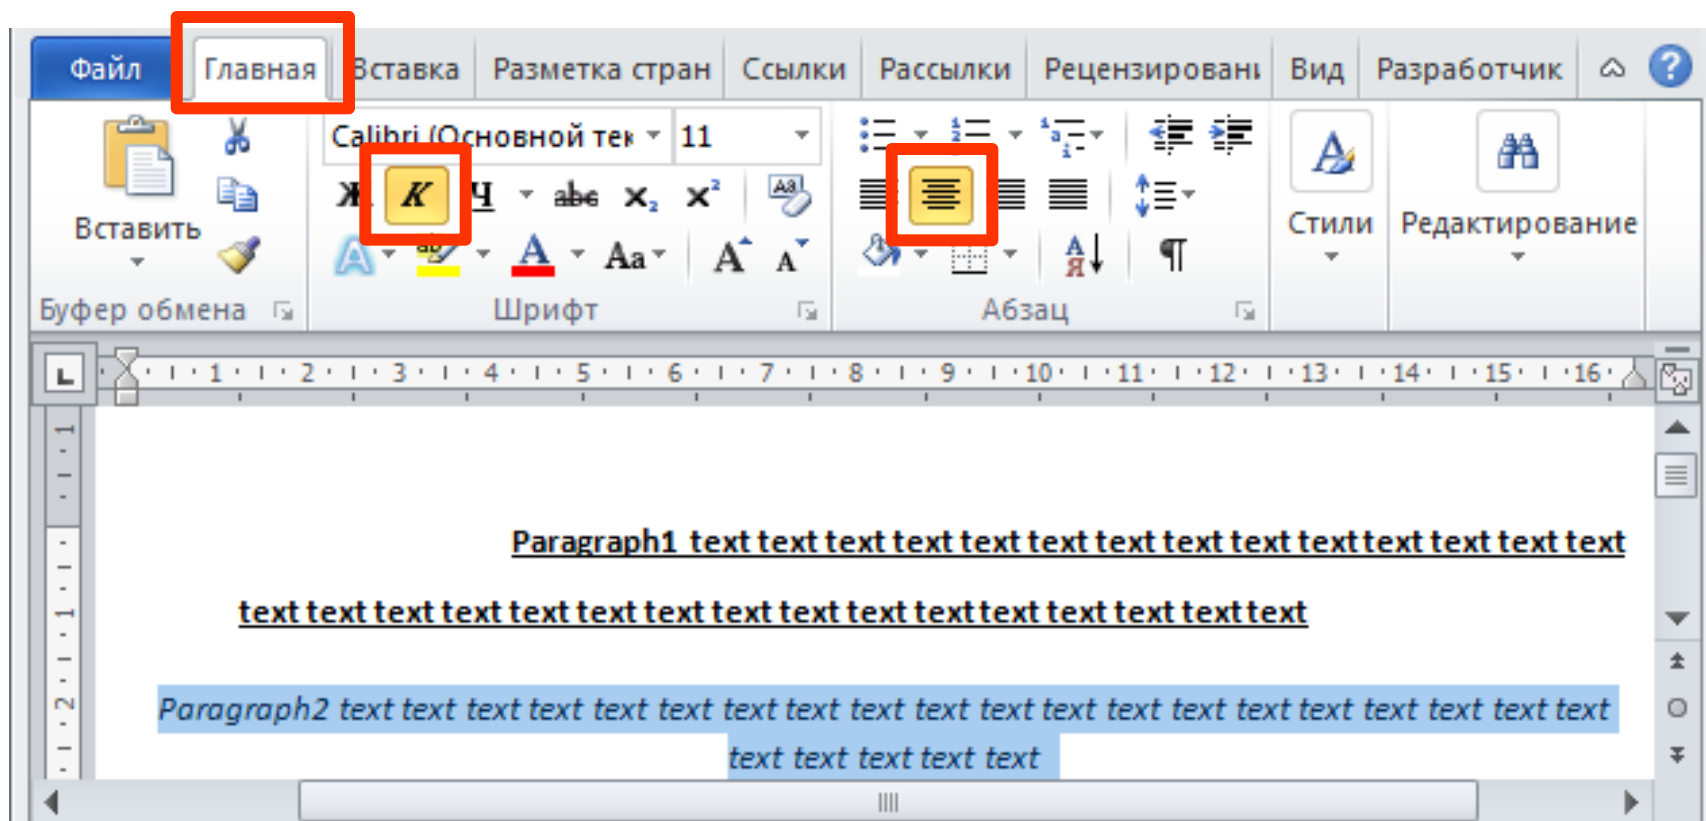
Файл Главная Вставка Разметка стран Ссылки Рассылки Рецензировани Вид Разработчик

Calibri (Основной тек 11

Ж К Ч abe $X_2$ $X^2$

Aa A A

Вставить

Стили

Редактирование

Буфер обмена Шрифт Абзац

1 2 3 4 5 6 7 8 9 10 11 12 13 14 15 16

Paragraph1 text text text text text text text text text text text text text text text text text text text text text text text text text text text text text text text text

Paragraph2 text text text text text text text text text text text text text text text text text text text text text text text text text